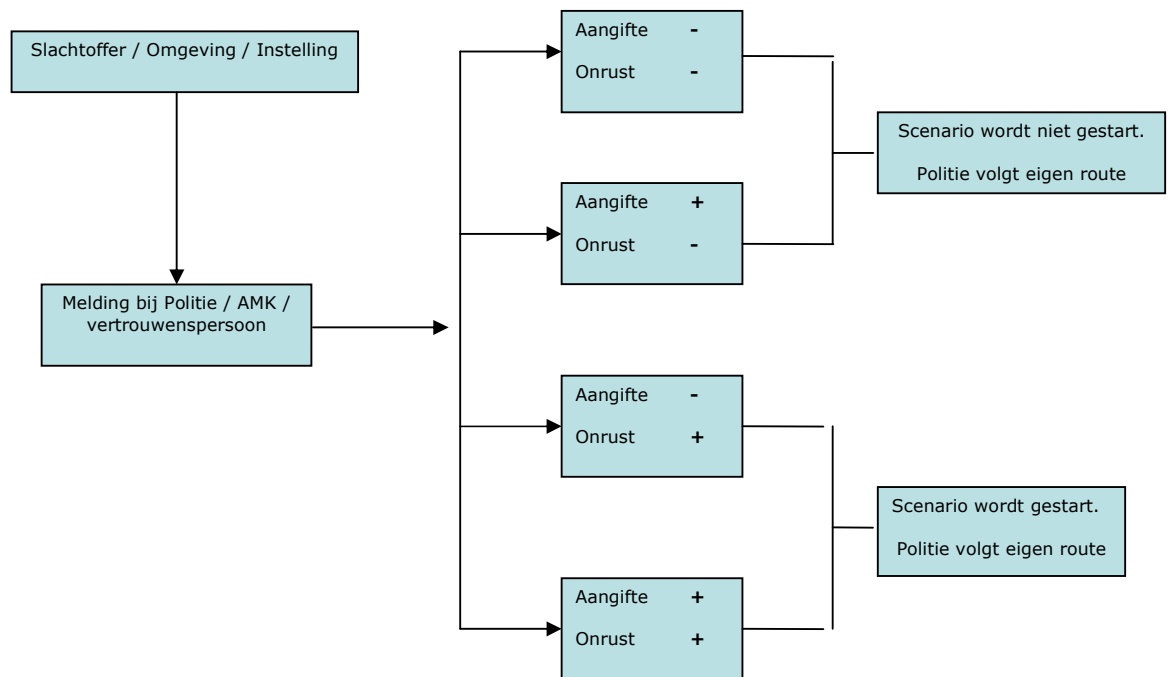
Slachtoffer / Omgeving / Instelling

Melding bij Politie / AMK / vertrouwenspersoon

Aangifte -
Onrust -

Aangifte +
Onrust -

Scenario wordt niet gestart.
Politie volgt eigen route

Aangifte -
Onrust +

Aangifte +
Onrust +

Scenario wordt gestart.
Politie volgt eigen route